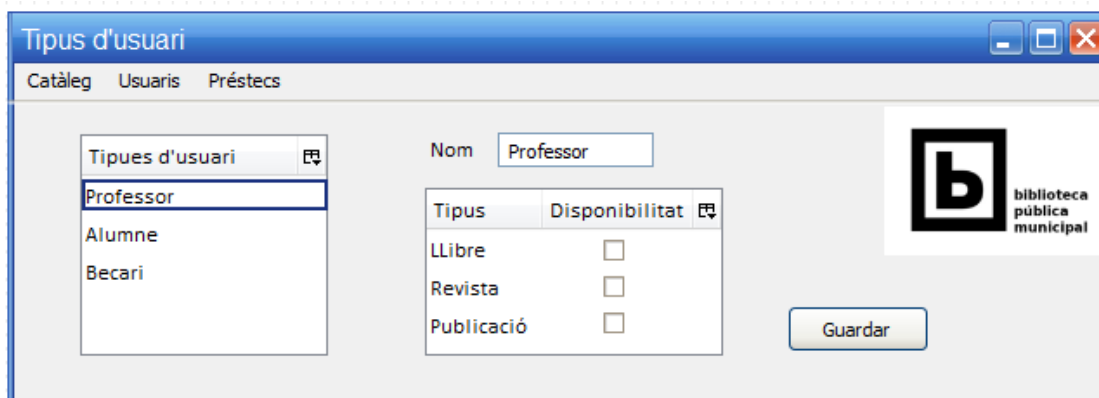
Tipus d'usuari

Catàleg Usuaris Préstecs

| Tipues d'usuari |
|---|
| Professor |
| Alumne |
| Becari |

Nom Professor

| Tipus | Disponibilitat |
|---|---|
| LLibre | |
| Revista | |
| Publicació | |

b
biblioteca pública municipal

Guardar